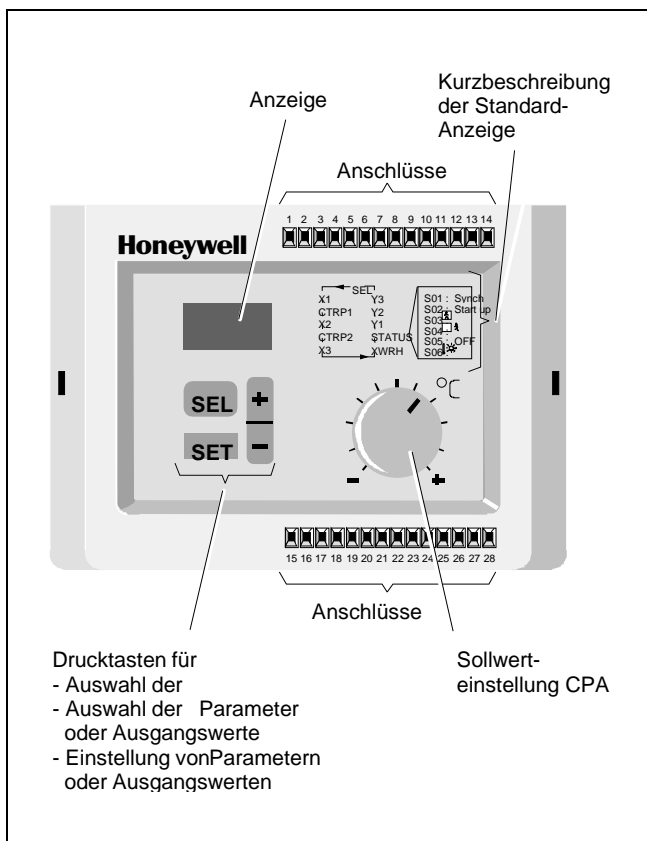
Kurzbeschreibung der Standard-Anzeige

Anzeige

Anschlüsse

1 2 3 4 5 6 7 8 9 10 11 12 13 14

Honeywell

SEL

X1 Y3
CTRP1 Y2
X2 Y1
CTRP2 STATUS
X3 XWRH

S01 : Synch
S02 : Start up
S03
S04
S05 : OFF
S06

SEL

SET

+

−

15 16 17 18 19 20 21 22 23 24 25 26 27 28

Anschlüsse

Drucktasten für
- Auswahl der
- Auswahl der Parameter oder Ausgangswerte
- Einstellung vonParametern oder Ausgangswerten

Sollwert-einstellung CPA